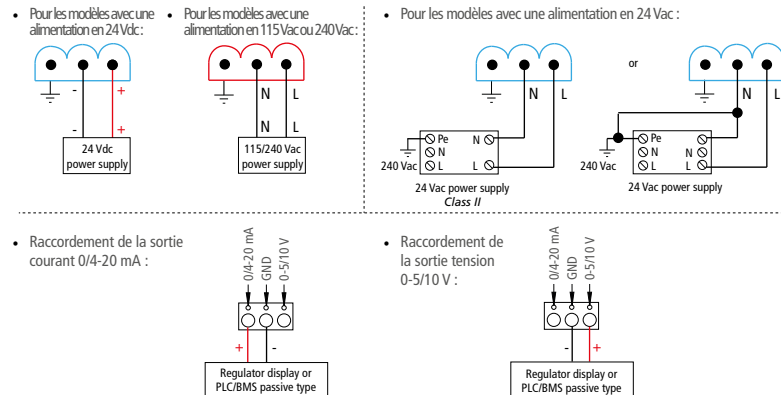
• Pour les modèles avec une alimentation en 24 Vdc :

- +
- +
24 Vdc power supply

• Pour les modèles avec une alimentation en 115 Vac ou 240 Vac :

N L
N L
115/240 Vac power supply

• Pour les modèles avec une alimentation en 24 Vac :

N L
Pe N
N
L L
240 Vac
24 Vac power supply
Class II

or

N L
Pe
N N
L L
240 Vac
24 Vac power supply

• Raccordement de la sortie courant 0/4-20 mA :

0/4-20 mA
GND
0-5/10 V
+ -
Regulator display or PLC/BMS passive type

• Raccordement de la sortie tension 0-5/10 V :

0/4-20 mA
GND
0-5/10 V
- +
Regulator display or PLC/BMS passive type